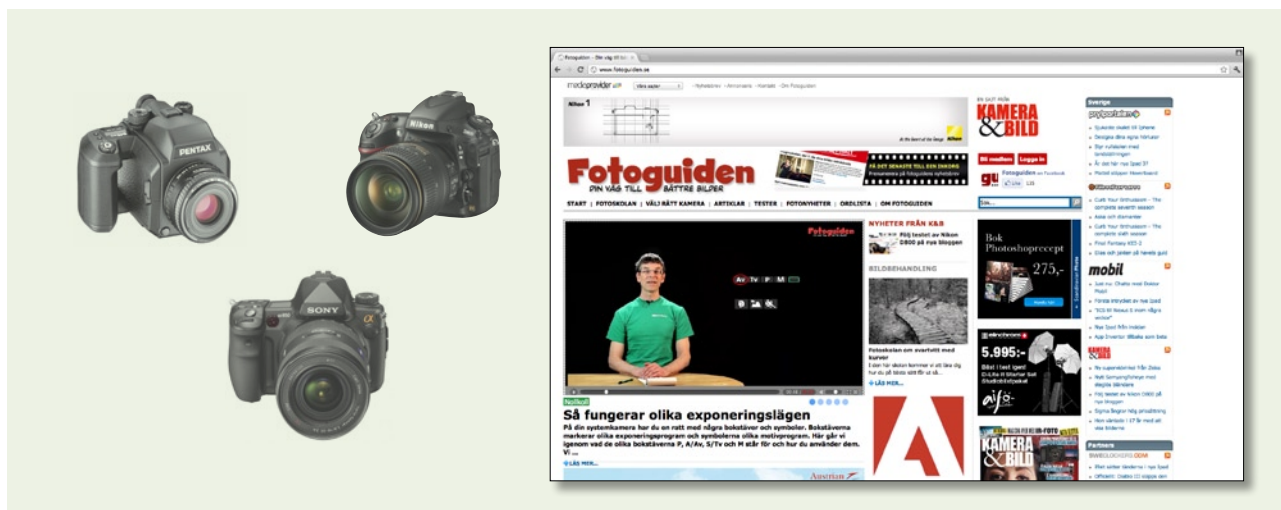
PENTAX

Nikon

SONY

Fotoguiden – Din väg till b... ×

www.fotoguiden.se

mediaprovider

Nyhetsbrev Annonsera Kontakt Om Fotoguiden

Nikon 1

KAMERA & BILD

Fotoguiden DIN VÄG TILL BÄTTRE BILDER

PÅ DET SENASTE TILL DIN DATOR

Bli medlem Logga in

Fotoguiden

Like

START | FOTOSKOLAN | VÄLJ RÄTT KAMERA | ARTIKLAR | TESTER | FOTONYHETER | ORDLISTA | OM FOTOGUIDEN

NYHETER FRÅN K&B

Följ testet av Nikon D800 på nya bloggen

BILDBEHANDLING

Fotoskolan om svartvitt med kurvor

LÄS MER...

Bok Photoshoprecept 275,-

5.995:-

Sverige

mobil

Partners

Så fungerar olika exponeringslägen

På din systemkamera har du en ratt med några bokstäver och symboler. Bokstäverna markerar olika exponeringsprogram och symbolerna olika motivprogram. Här går vi igenom vad de olika bokstäverna P, A/Av, S/Tv och M står för och hur du använder dem. Vi ...

LÄS MER...

Austrian